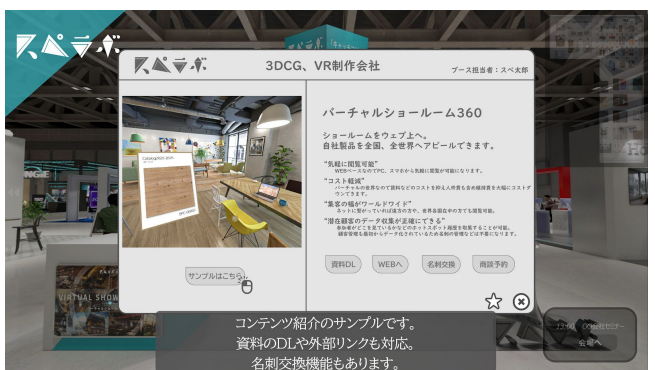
スペデギ

スペデギ　3DCG、VR制作会社　ブース担当者：スペ太郎

バーチャルショールーム360

ショールームをウェブ上へ。
自社製品を全国、全世界へアピールできます。

"気軽に閲覧可能"
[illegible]

"コスト軽減"
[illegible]

"集客の幅がワールドワイド"
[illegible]

"潜在顧客のデータ収集が正確にできる"
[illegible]

サンプルはこちら

資料DL　WEBへ　名刺交換　商談予約

VIRTUAL SHOW

コンテンツ紹介のサンプルです。
資料のDLや外部リンクも対応。
名刺交換機能もあります。

会場へ